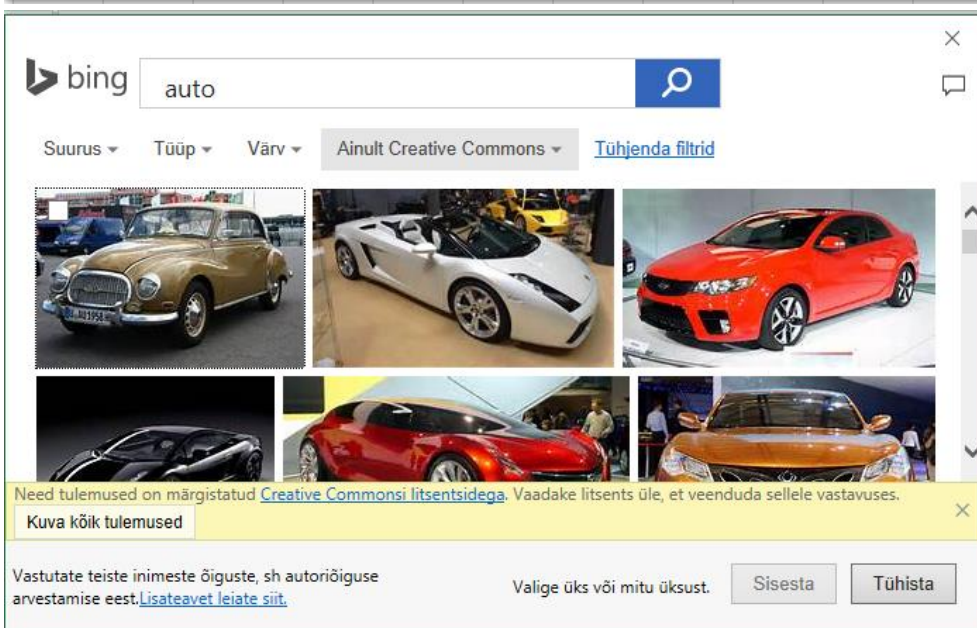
bing

auto

Suurus ▾ Tüüp ▾ Värv ▾ Ainult Creative Commons ▾ Tühjenda filtrid

Need tulemused on märgistatud Creative Commonsi litsentsidega. Vaadake litsents üle, et veenduda sellele vastavuses.

Kuva kõik tulemused

Vastutate teiste inimeste õiguste, sh autoriõiguse arvestamise eest. Lisateavet leiate siit.

Valige üks või mitu üksust.

Sisesta

Tühista